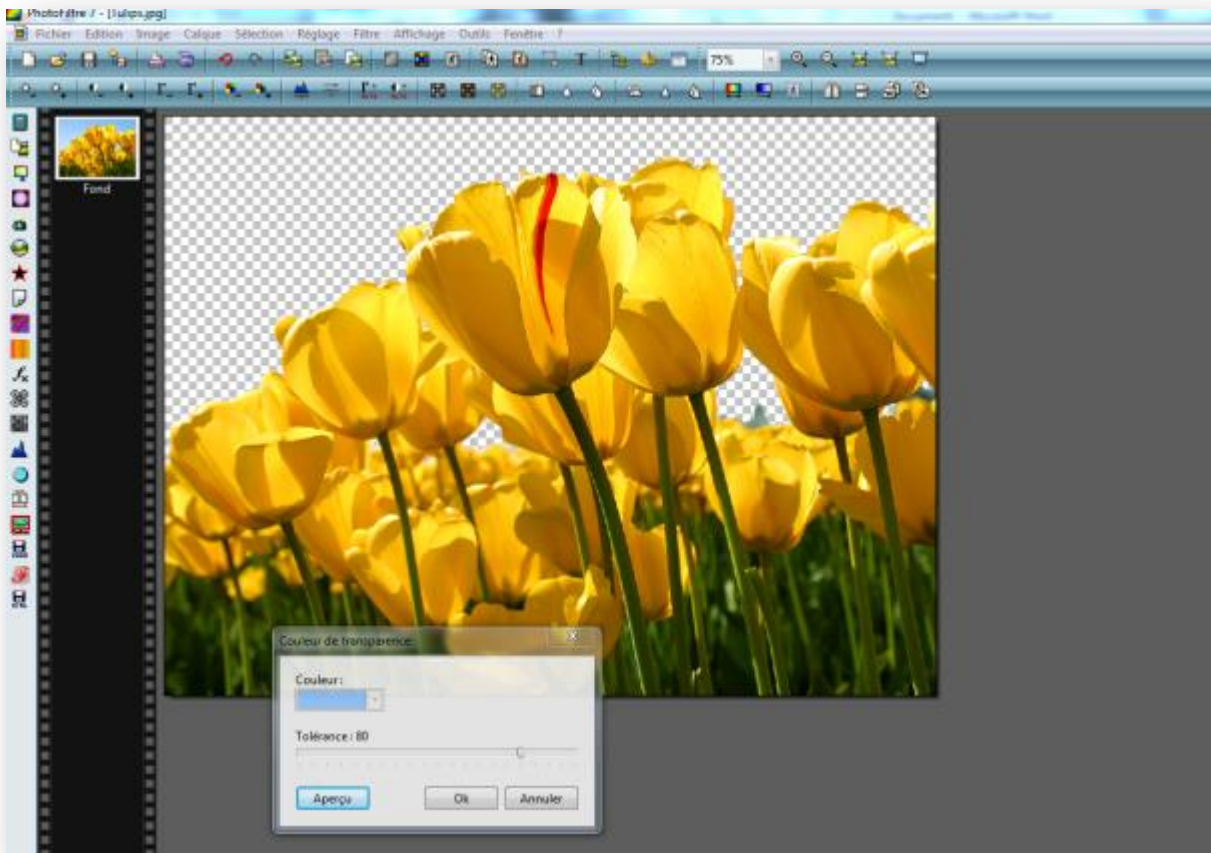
PhotoFiltre 7 - [Tulips.jpg]

Document - Microsoft Word

Fichier Edition Image Calque Sélection Réglage Filtre Affichage Outils Fenêtre ?

75%

Fond

Couleur de transparence

Couleur :

Tolérance : 80

Aperçu

Ok

Annuler